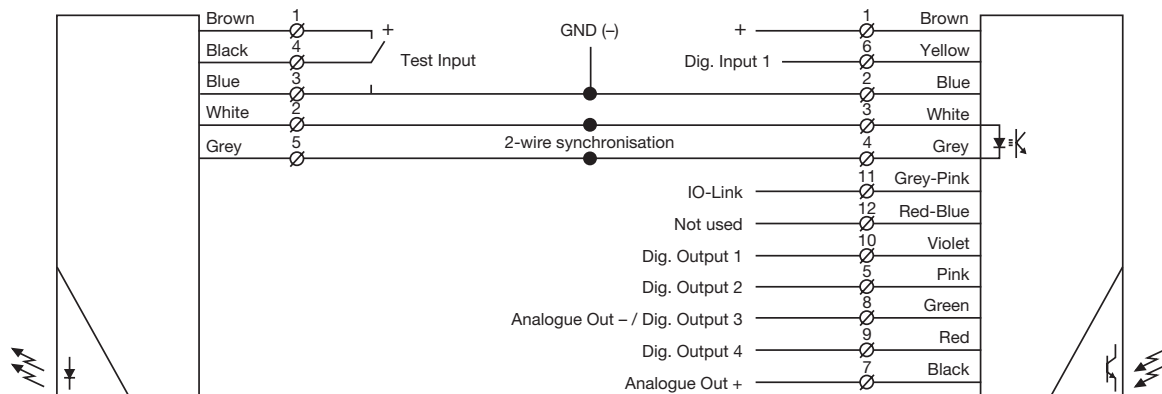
Brown 1
Black 4
Blue 3
White 2
Grey 5

+
Test Input

GND (–)

2-wire synchronisation

+
Dig. Input 1

1 Brown
6 Yellow
2 Blue
3 White
4 Grey

IO-Link 11 Grey-Pink
Not used 12 Red-Blue
Dig. Output 1 10 Violet
Dig. Output 2 5 Pink
Analogue Out – / Dig. Output 3 8 Green
Dig. Output 4 9 Red
Analogue Out + 7 Black